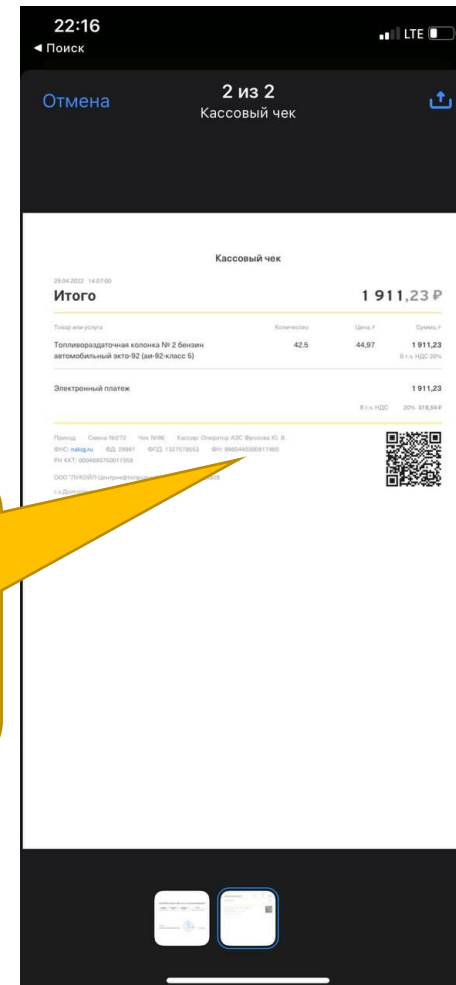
22:16
◀ Поиск
LTE

Отмена
2 из 2
Кассовый чек

Кассовый чек

29.04.2022 14:07:00

Итого
1 911,23 ₽

| Товар или услуга | Количество | Цена, ₽ | Сумма, ₽ |
|---|---|---|---|
| Топливораздаточная колонка № 2 бензин автомобильный экто-92 (аи-92-класс 5) | 42,5 | 44,97 | 1 911,23 |
| | | | В т.ч. НДС 20% |

Электронный платеж 1 911,23

В т.ч. НДС 20% 318,54 ₽

Приход Смена №272 Чек №96 Кассир: Оператор АЗС Фролова Ю. В.
ФНС: nalog.ru ФД: 29861 ФПД: 1327578553 ФН: 9960440300817460
РН ККТ: 0004690750811558

ООО "ЛУКОЙЛ-Центрнефтепродукт" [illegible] 826

г.д.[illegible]